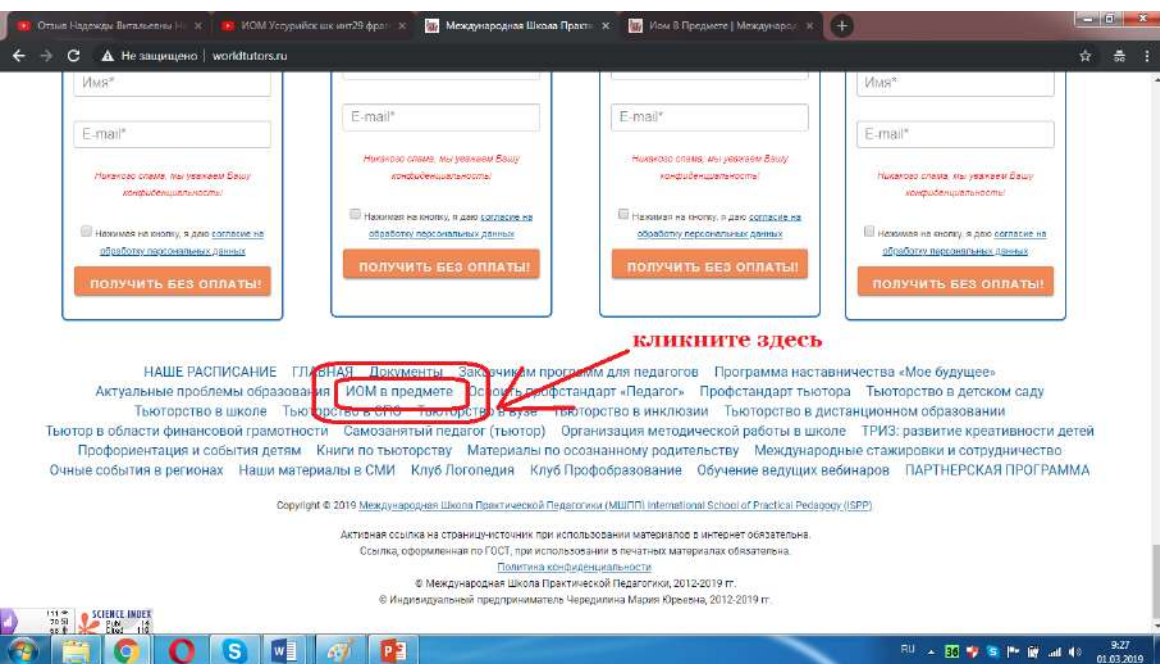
Отзыв Надежды Витальевны Н ×
ИОМ Усгурийск шк инт29 фра ×
Международная Школа Практ ×
Иом В Предмете | Международ ×

Не защищено | worldtutors.ru

Имя*

E-mail*

Никакого спама, мы уважаем Вашу конфиденциальность!

Нажимая на кнопку, я даю согласие на обработку персональных данных

ПОЛУЧИТЬ БЕЗ ОПЛАТЫ!

E-mail*

Никакого спама, мы уважаем Вашу конфиденциальность!

Нажимая на кнопку, я даю согласие на обработку персональных данных

ПОЛУЧИТЬ БЕЗ ОПЛАТЫ!

E-mail*

Никакого спама, мы уважаем Вашу конфиденциальность!

Нажимая на кнопку, я даю согласие на обработку персональных данных

ПОЛУЧИТЬ БЕЗ ОПЛАТЫ!

Имя*

E-mail*

Никакого спама, мы уважаем Вашу конфиденциальность!

Нажимая на кнопку, я даю согласие на обработку персональных данных

ПОЛУЧИТЬ БЕЗ ОПЛАТЫ!

кликните здесь

НАШЕ РАСПИСАНИЕ ГЛАВНАЯ Документы Заказчикам программ для педагогов Программа наставничества «Мое будущее» Актуальные проблемы образования ИОМ в предмете Освоить профстандарт «Педагог» Профстандарт тьютора Тьюторство в детском саду Тьюторство в школе Тьюторство в СПО Тьюторство в вузе Тьюторство в инклюзии Тьюторство в дистанционном образовании Тьютор в области финансовой грамотности Самозанятый педагог (тьютор) Организация методической работы в школе ТРИЗ: развитие креативности детей Профориентация и события детям Книги по тьюторству Материалы по осознанному родительству Международные стажировки и сотрудничество Очные события в регионах Наши материалы в СМИ Клуб Логопедия Клуб Профобразование Обучение ведущих вебинаров ПАРТНЕРСКАЯ ПРОГРАММА

Copyright © 2019 Международная Школа Практической Педагогики (МШПП) International School of Practical Pedagogy (ISPP)

Активная ссылка на страницу-источник при использовании материалов в интернет обязательна.
Ссылка, оформленная по ГОСТ, при использовании в печатных материалах обязательна.
Политика конфиденциальности
© Международная Школа Практической Педагогики, 2012-2019 гг.
© Индивидуальный предприниматель Чередилина Мария Юрьевна, 2012-2019 гг.

SCIENCE INDEX

RU 9:27 01.03.2019